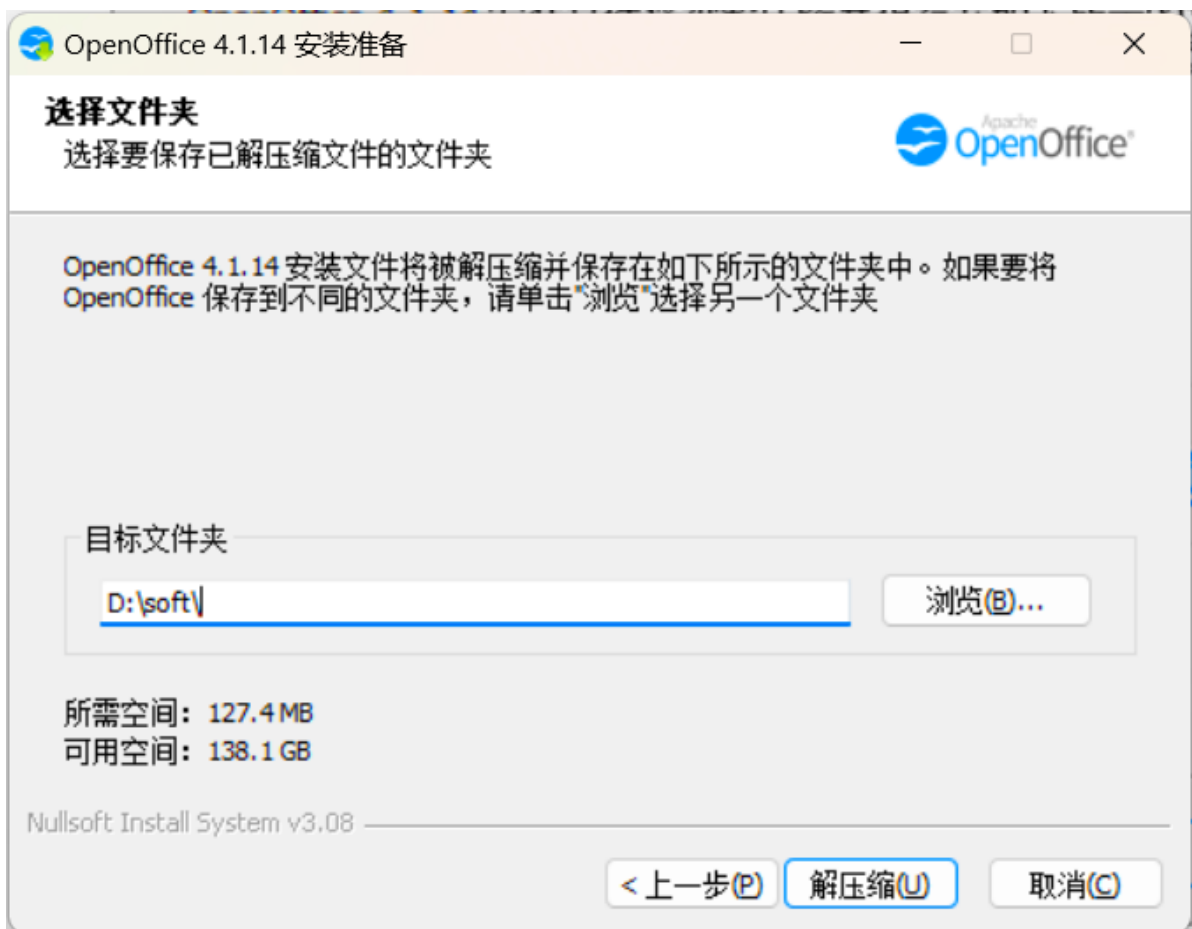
OpenOffice 4.1.14 安装准备

选择文件夹
选择要保存已解压缩文件的文件夹

Apache OpenOffice

OpenOffice 4.1.14 安装文件将被解压缩并保存在如下所示的文件夹中。如果要将 OpenOffice 保存到不同的文件夹，请单击"浏览"选择另一个文件夹

目标文件夹

D:\soft\

浏览(B)...

所需空间：127.4 MB
可用空间：138.1 GB

Nullsoft Install System v3.08

< 上一步(P)
解压缩(U)
取消(C)